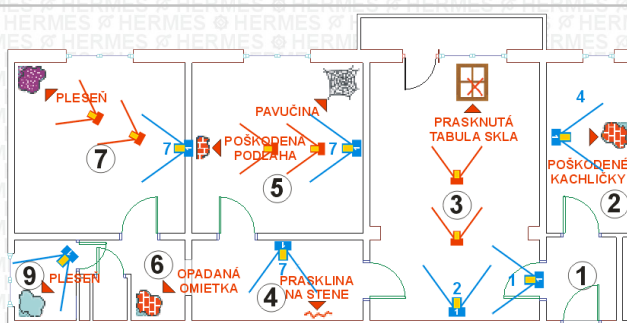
HERMES HERMES HERMES HERMES HERMES HERMES

PLESEŇ

7

PAVUČINA

7

POŠKODENÁ PODLAHA

7

5

PRASKNUTÁ TABUĽA SKLA

3

4

POŠKODENÉ KACHLIČKY

2

9

PLESEŇ

6

OPADANÁ OMIETKA

7

4

PRASKLINA NA STENE

2

1

1

1